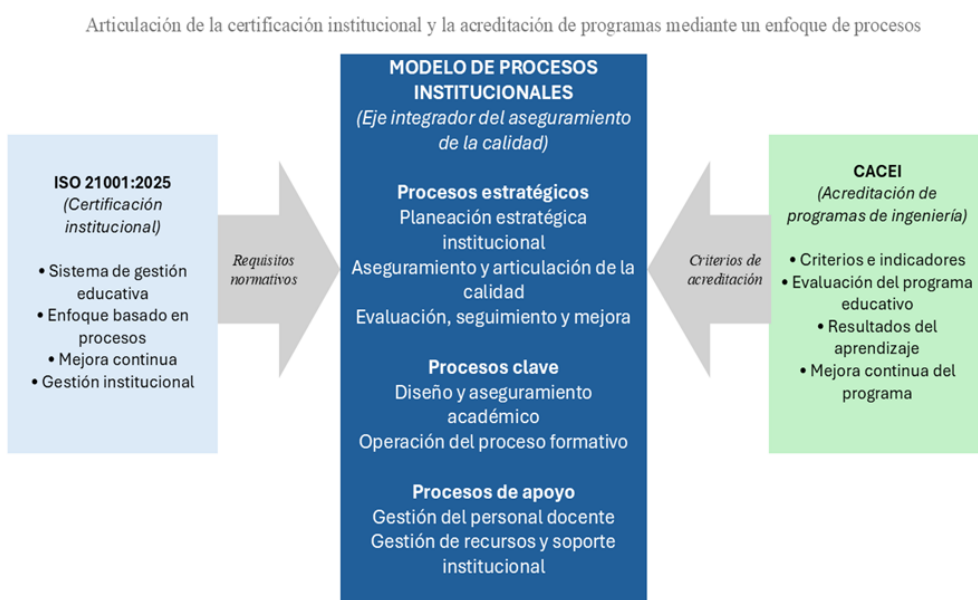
Articulación de la certificación institucional y la acreditación de programas mediante un enfoque de procesos

ISO 21001:2025
(Certificación institucional)

• Sistema de gestión educativa
• Enfoque basado en procesos
• Mejora continua
• Gestión institucional

Requisitos normativos

MODELO DE PROCESOS INSTITUCIONALES
(Eje integrador del aseguramiento de la calidad)

Procesos estratégicos
Planeación estratégica institucional
Aseguramiento y articulación de la calidad
Evaluación, seguimiento y mejora

Procesos clave
Diseño y aseguramiento académico
Operación del proceso formativo

Procesos de apoyo
Gestión del personal docente
Gestión de recursos y soporte institucional

Criterios de acreditación

CACEI
(Acreditación de programas de ingeniería)

• Criterios e indicadores
• Evaluación del programa educativo
• Resultados del aprendizaje
• Mejora continua del programa